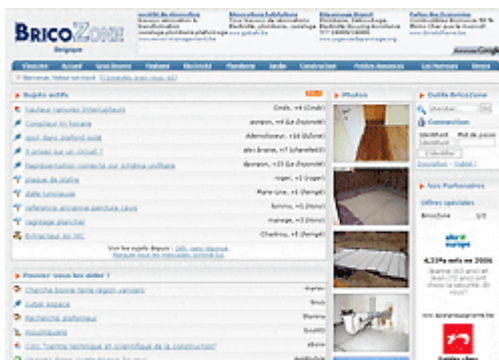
BRICOZONE
Belgique

Annonces Google

Bienvenue Visiteur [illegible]

Sujets actifs

Hauteur rampes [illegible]
Compteur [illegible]
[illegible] plafond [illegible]
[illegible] sur un circuit ?
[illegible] correcte sur schéma unifilaire
plaque de plâtre
dalle lumineuse
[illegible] peinture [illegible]
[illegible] plancher
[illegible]

Pouvez-vous les aider ?

Cherche bonne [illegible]
Cuber espace
Recherche plafonneur
Moustiquaire
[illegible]

Photos

Outils BricoZone

Connexion

Nos Partenaires

Offres spéciales

BricoZone